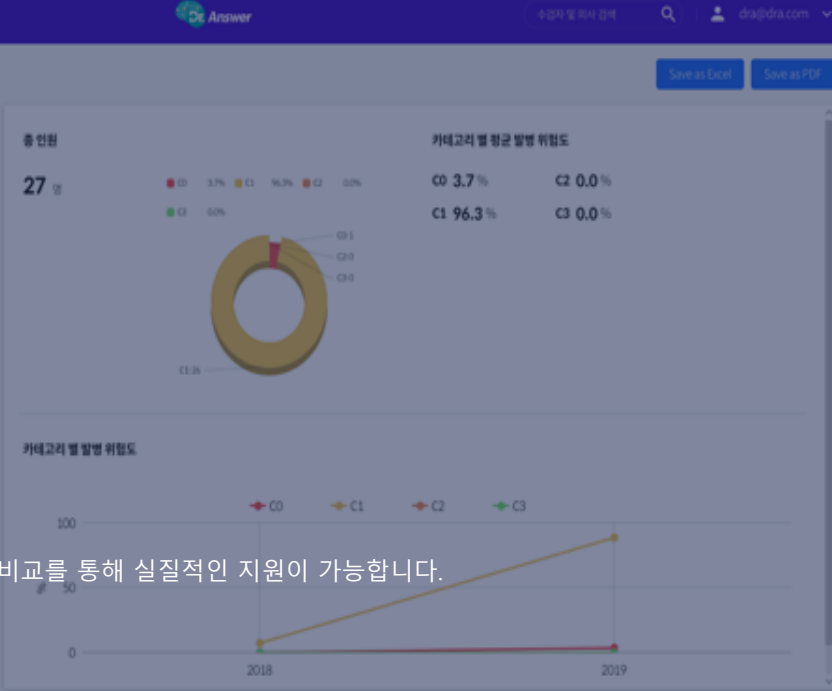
Dr. Answer

수검자 및 회사 검색

dra@dra.com

Save as Excel
Save as PDF

총 인원

27 명

C0 3.7% C1 96.3% C2 0.0%
C3 0.0%

C0:1
C2:0
C3:0
C1:26

카테고리 별 평균 발병 위험도

C0 3.7 %
C2 0.0 %
C1 96.3 %
C3 0.0 %

카테고리 별 발병 위험도

C0 C1 C2 C3

100
50
0
2018
2019

비교를 통해 실질적인 지원이 가능합니다.